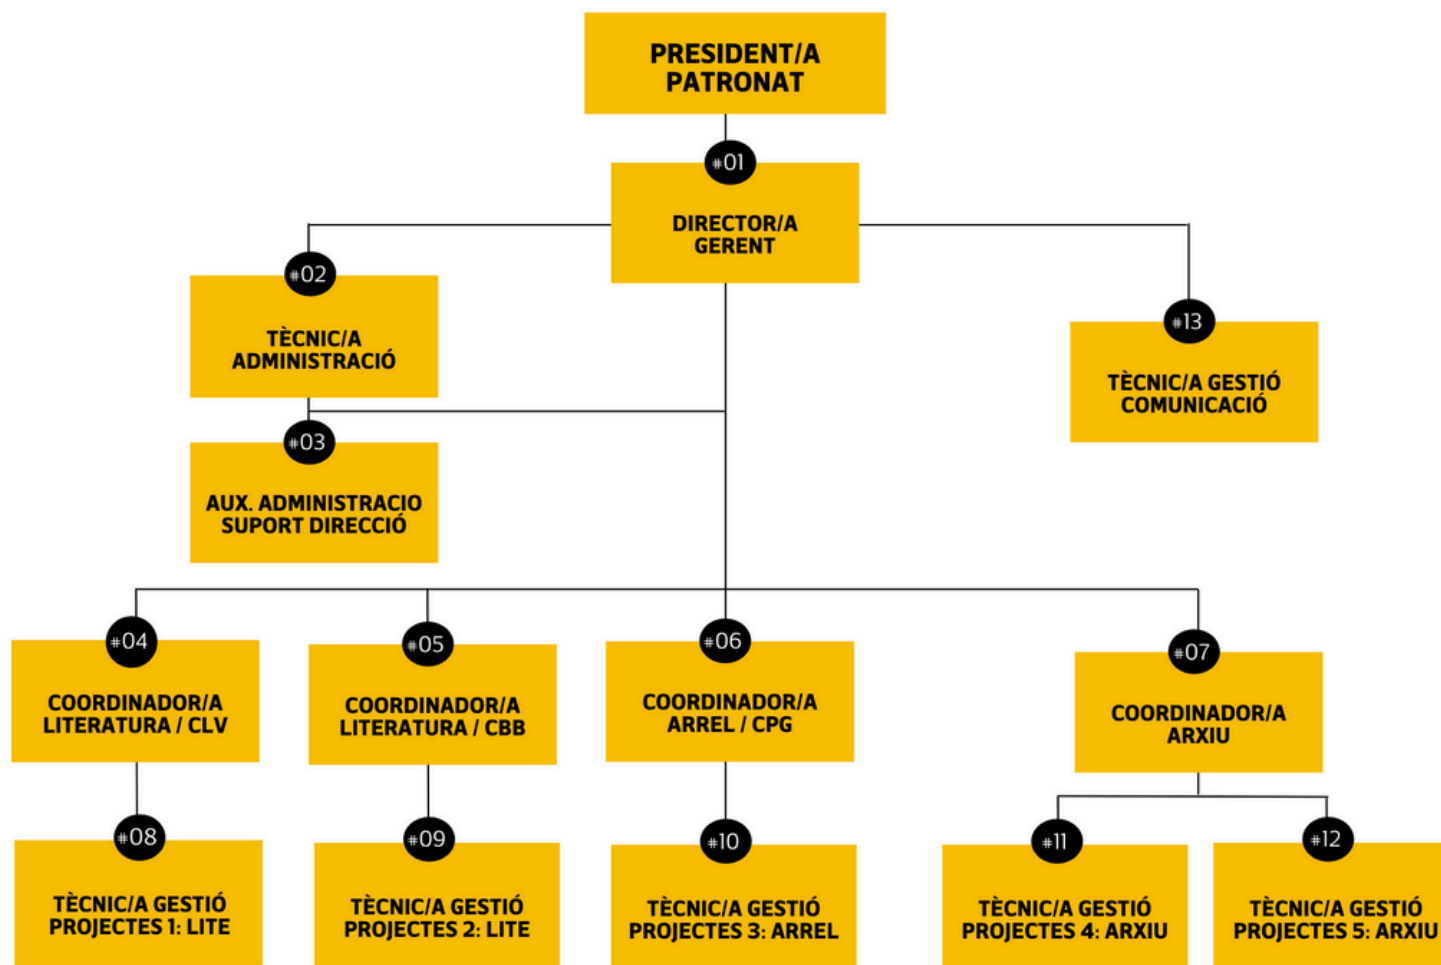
PRESIDENT/A PATRONAT

#01

DIRECTOR/A GERENT

#02

TÈCNIC/A ADMINISTRACIÓ

#13

TÈCNIC/A GESTIÓ COMUNICACIÓ

#03

AUX. ADMINISTRACIO SUPORT DIRECCIÓ

#04

COORDINADOR/A LITERATURA / CLV

#05

COORDINADOR/A LITERATURA / CBB

#06

COORDINADOR/A ARREL / CPG

#07

COORDINADOR/A ARXIU

#08

TÈCNIC/A GESTIÓ PROJECTES 1: LITE

#09

TÈCNIC/A GESTIÓ PROJECTES 2: LITE

#10

TÈCNIC/A GESTIÓ PROJECTES 3: ARREL

#11

TÈCNIC/A GESTIÓ PROJECTES 4: ARXIU

#12

TÈCNIC/A GESTIÓ PROJECTES 5: ARXIU